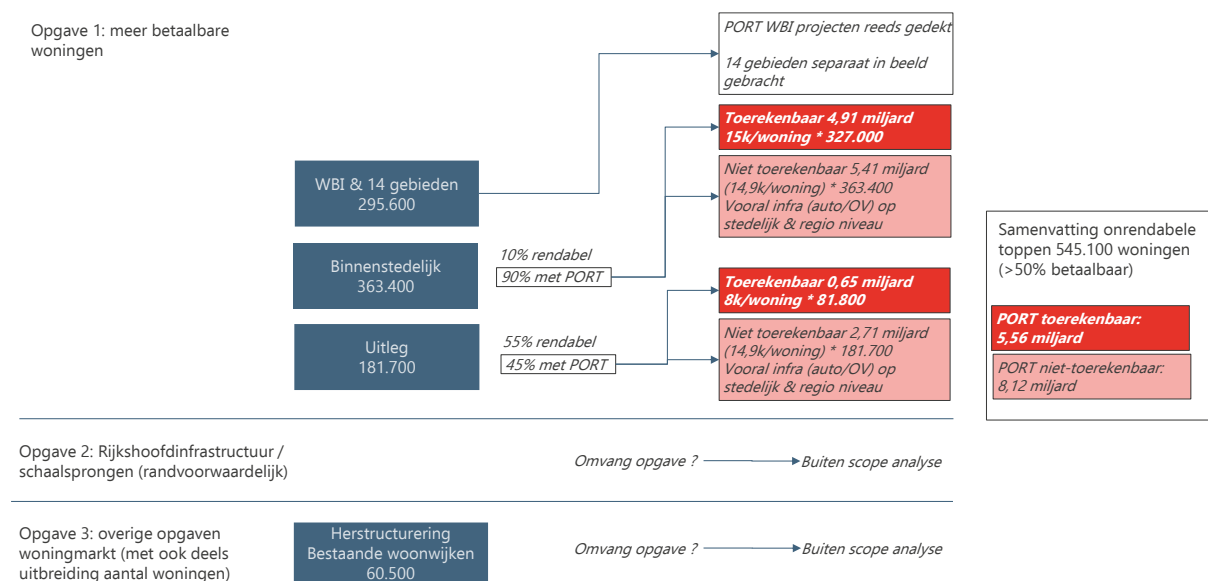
Opgave 1: meer betaalbare woningen

PORT WBI projecten reeds gedekt

14 gebieden separaat in beeld gebracht

Toerekenbaar 4,91 miljard
15k/woning * 327.000

Niet toerekenbaar 5,41 miljard (14,9k/woning) * 363.400
Vooral infra (auto/OV) op stedelijk & regio niveau

WBI & 14 gebieden
295.600

Binnenstedelijk
363.400

10% rendabel
90% met PORT

Toerekenbaar 0,65 miljard
8k/woning * 81.800

Uitleg
181.700

55% rendabel
45% met PORT

Niet toerekenbaar 2,71 miljard (14,9k/woning) * 181.700
Vooral infra (auto/OV) op stedelijk & regio niveau

Samenvatting onrendabele toppen 545.100 woningen (>50% betaalbaar)

PORT toerekenbaar:
5,56 miljard

PORT niet-toerekenbaar:
8,12 miljard

Opgave 2: Rijkshoofdinfrastructuur / schaalsprongen (randvoorwaardelijk)

Omvang opgave ? Buiten scope analyse

Opgave 3: overige opgaven woningmarkt (met ook deels uitbreiding aantal woningen)

Herstructurering
Bestaande woonwijken
60.500

Omvang opgave ? Buiten scope analyse